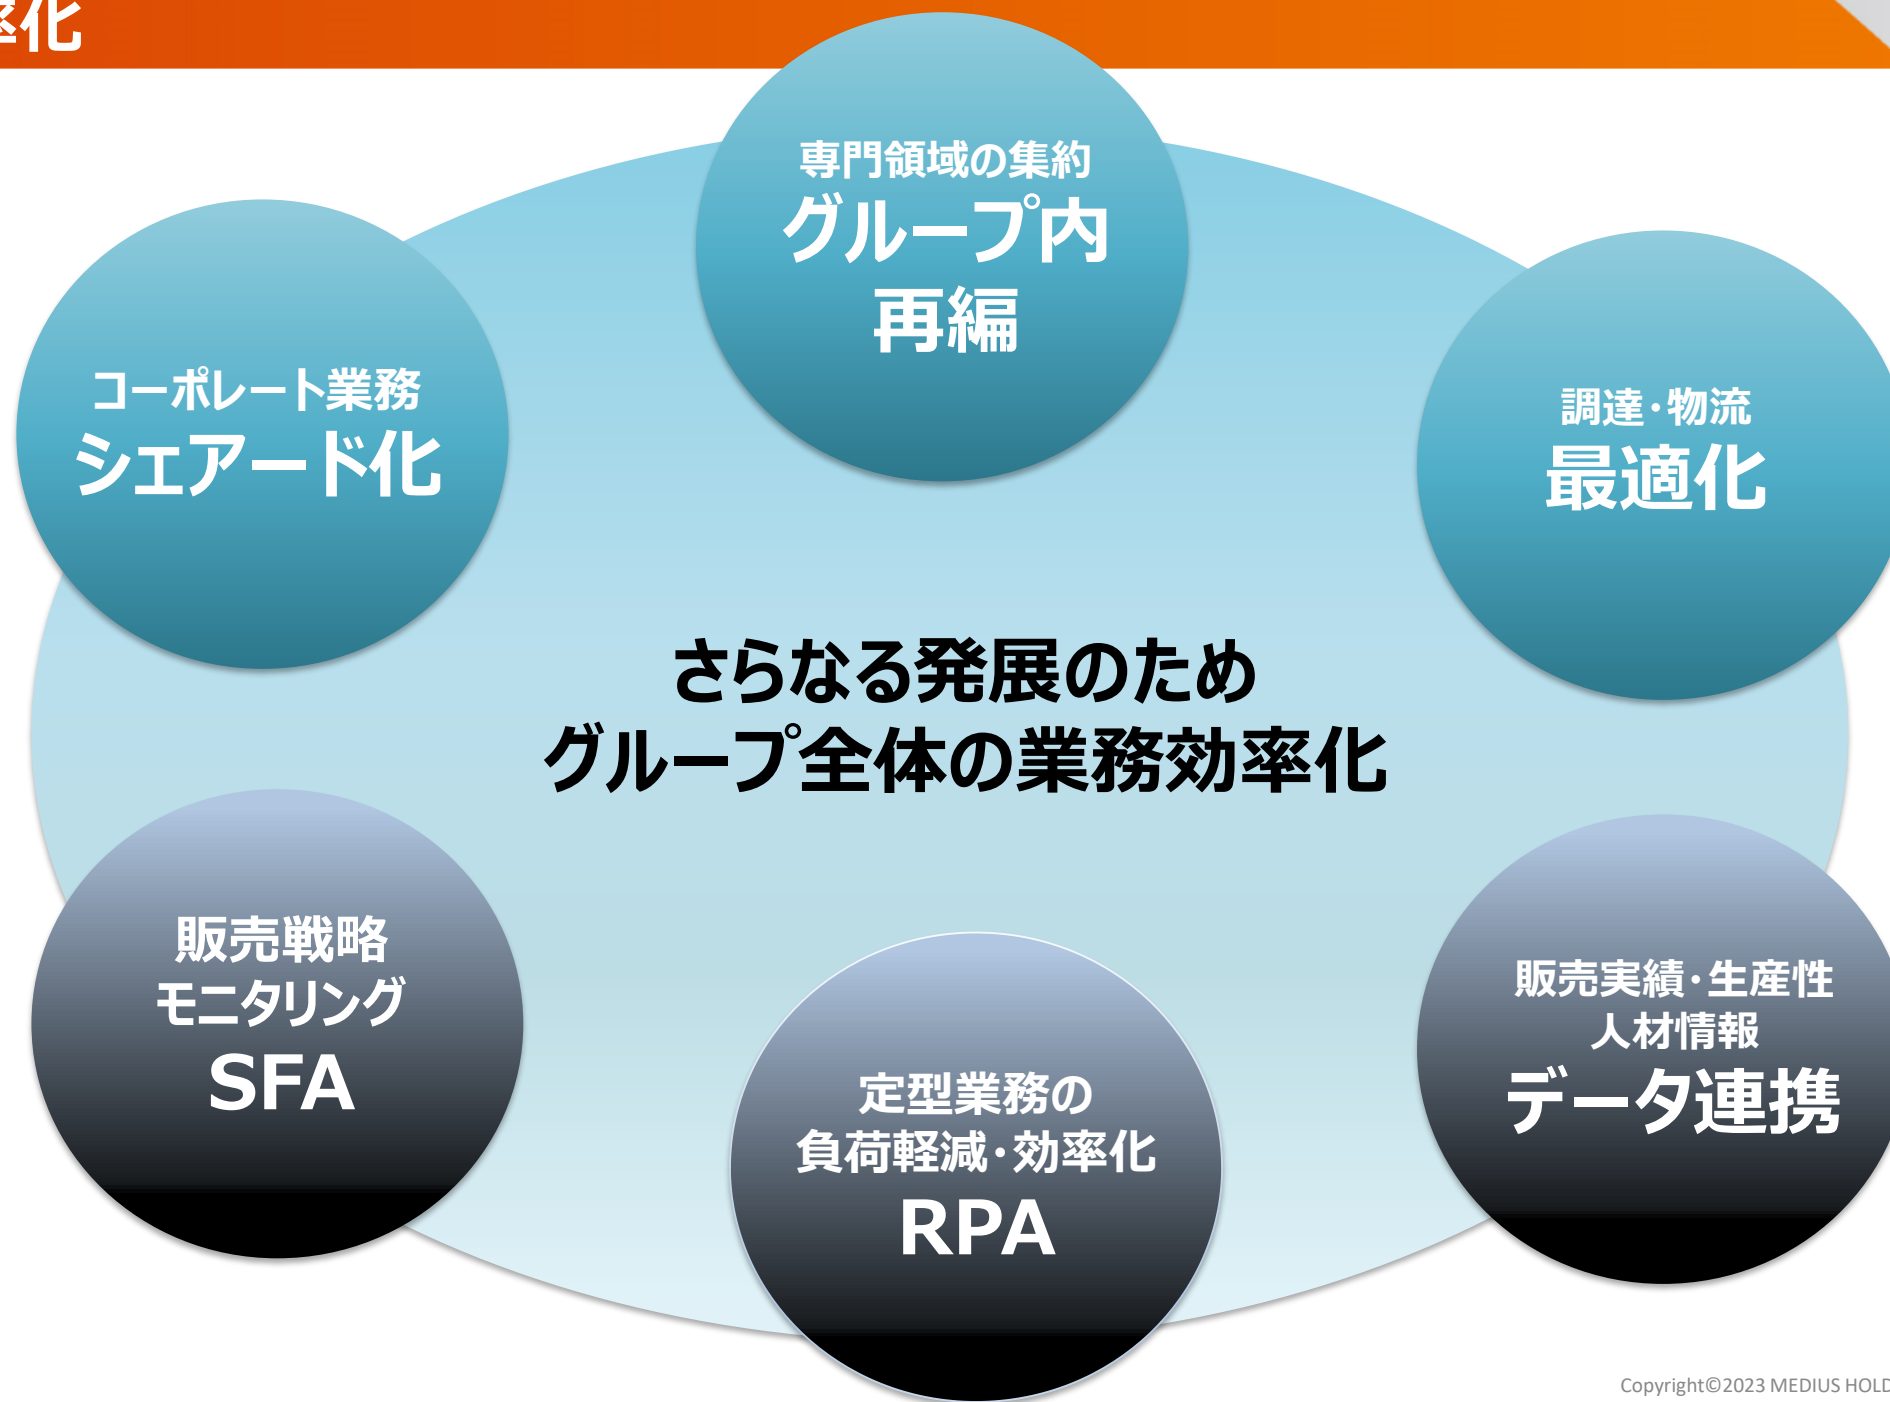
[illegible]化

専門領域の集約
グループ内
再編

コーポレート業務
シェアード化

調達・物流
最適化

さらなる発展のため
グループ全体の業務効率化

販売戦略
モニタリング
SFA

定型業務の
負荷軽減・効率化
RPA

販売実績・生産性
人材情報
データ連携

Copyright©2023 MEDIUS HOLD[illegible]